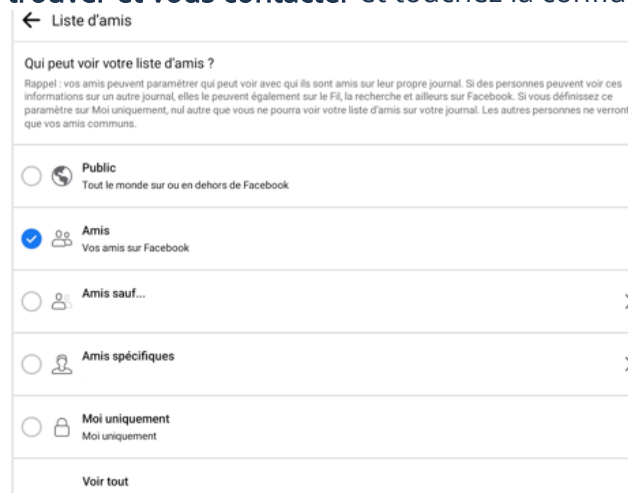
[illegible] et touchez la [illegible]

← Liste d'amis

Qui peut voir votre liste d'amis ?

Rappel : vos amis peuvent paramétrer qui peut voir avec qui ils sont amis sur leur propre journal. Si des personnes peuvent voir ces informations sur un autre journal, elles le peuvent également sur le Fil, la recherche et ailleurs sur Facebook. Si vous définissez ce paramètre sur Moi uniquement, nul autre que vous ne pourra voir votre liste d'amis sur votre journal. Les autres personnes ne verront que vos amis communs.

Public
Tout le monde sur ou en dehors de Facebook

Amis
Vos amis sur Facebook

Amis sauf...

Amis spécifiques

Moi uniquement
Moi uniquement

Voir tout